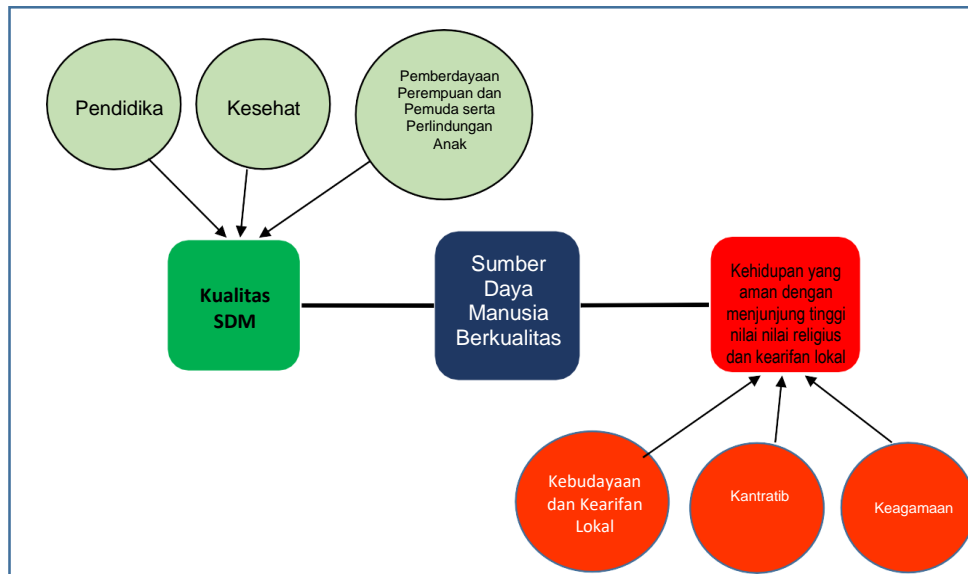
Pendidika

Kesehat

Pemberdayaan Perempuan dan Pemuda serta Perlindungan Anak

Kualitas SDM

Sumber Daya Manusia Berkualitas

Kehidupan yang aman dengan menjunjung tinggi nilai nilai religius dan kearifan lokal

Kebudayaan dan Kearifan Lokal

Kantratib

Keagamaan